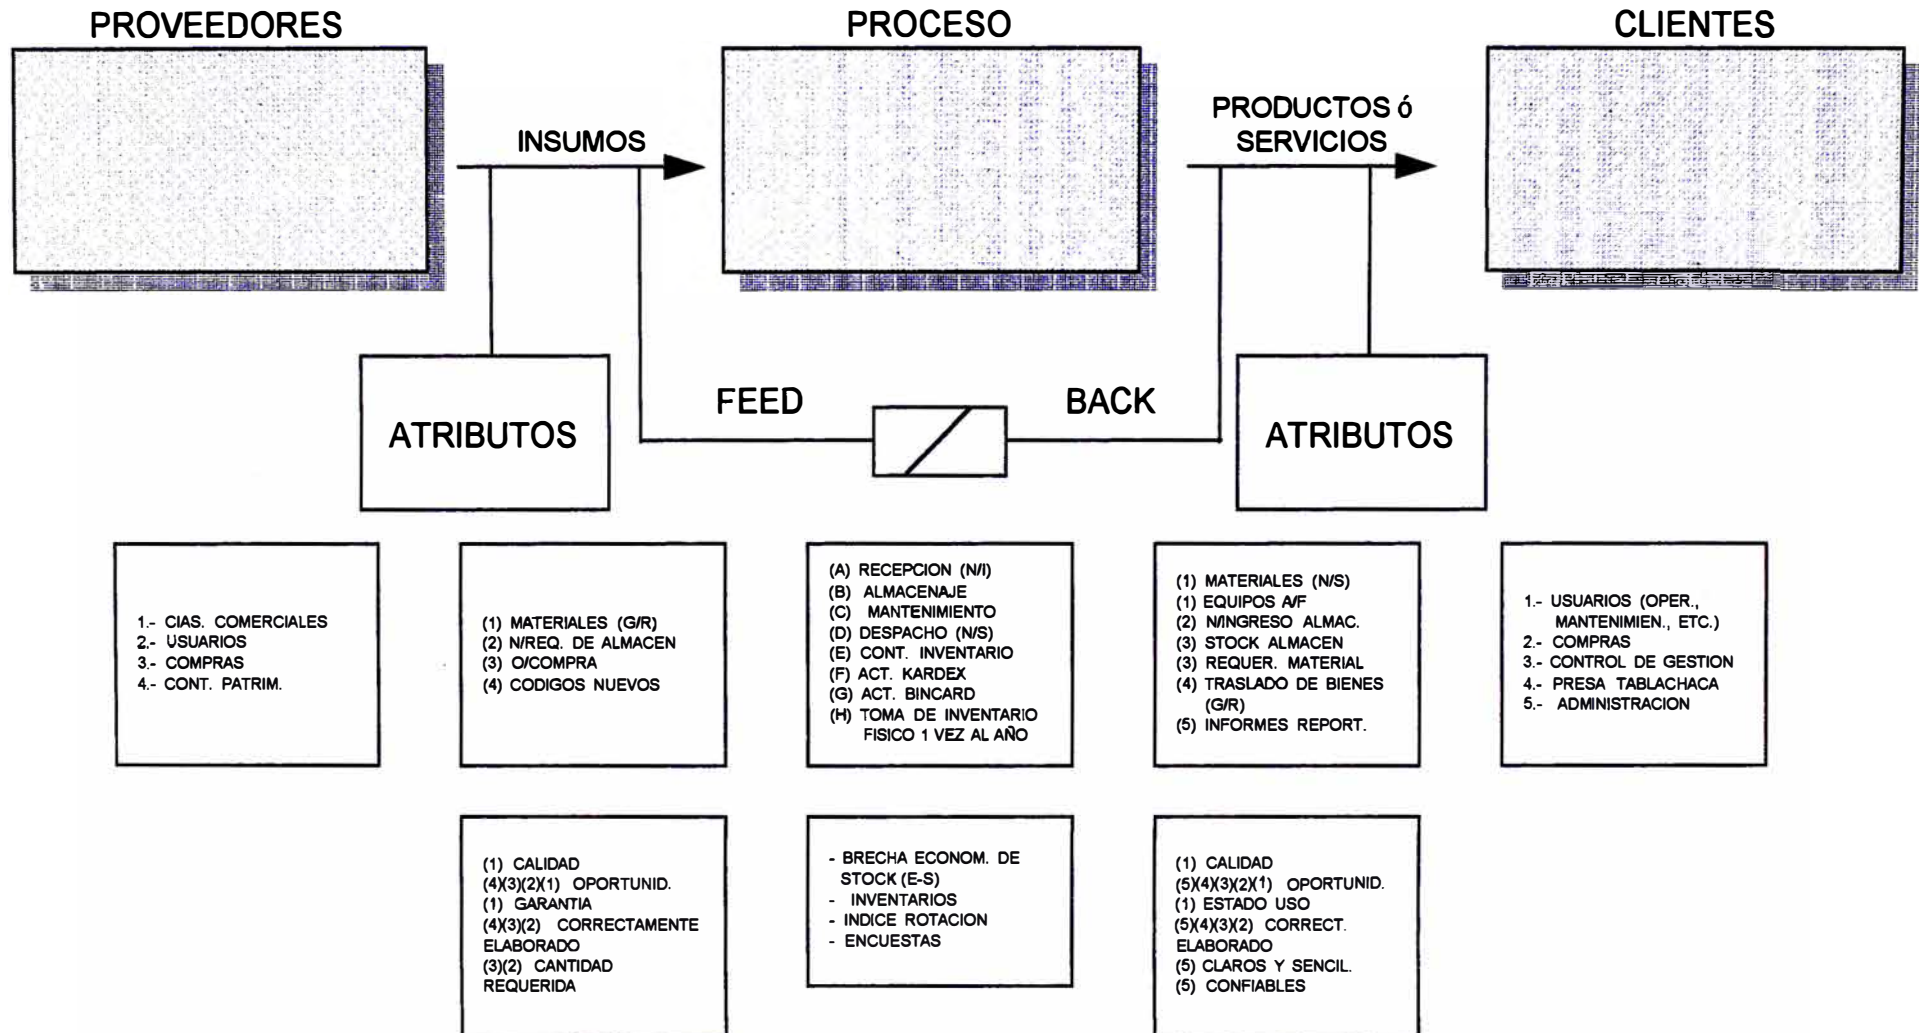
PROVEEDORES

PROCESO

CLIENTES

INSUMOS

PRODUCTOS ó SERVICIOS

FEED

BACK

ATRIBUTOS

ATRIBUTOS

1.- CIAS. COMERCIALES
2.- USUARIOS
3.- COMPRAS
4.- CONT. PATRIM.

(1) MATERIALES (G/R)
(2) N/REQ. DE ALMACEN
(3) O/COMPRA
(4) CODIGOS NUEVOS

(A) RECEPCION (N/I)
(B) ALMACENAJE
(C) MANTENIMIENTO
(D) DESPACHO (N/S)
(E) CONT. INVENTARIO
(F) ACT. KARDEX
(G) ACT. BINCARD
(H) TOMA DE INVENTARIO FISICO 1 VEZ AL AÑO

(1) MATERIALES (N/S)
(1) EQUIPOS A/F
(2) N/INGRESO ALMAC.
(3) STOCK ALMACEN
(3) REQUER. MATERIAL
(4) TRASLADO DE BIENES (G/R)
(5) INFORMES REPORT.

1.- USUARIOS (OPER., MANTENIMIEN., ETC.)
2.- COMPRAS
3.- CONTROL DE GESTION
4.- PRESA TABLACHACA
5.- ADMINISTRACION

(1) CALIDAD
(4)(3)(2)(1) OPORTUNID.
(1) GARANTIA
(4)(3)(2) CORRECTAMENTE ELABORADO
(3)(2) CANTIDAD REQUERIDA

- BRECHA ECONOM. DE STOCK (E-S)
- INVENTARIOS
- INDICE ROTACION
- ENCUESTAS

(1) CALIDAD
(5)(4)(3)(2)(1) OPORTUNID.
(1) ESTADO USO
(5)(4)(3)(2) CORRECT. ELABORADO
(5) CLAROS Y SENCIL.
(5) CONFIABLES